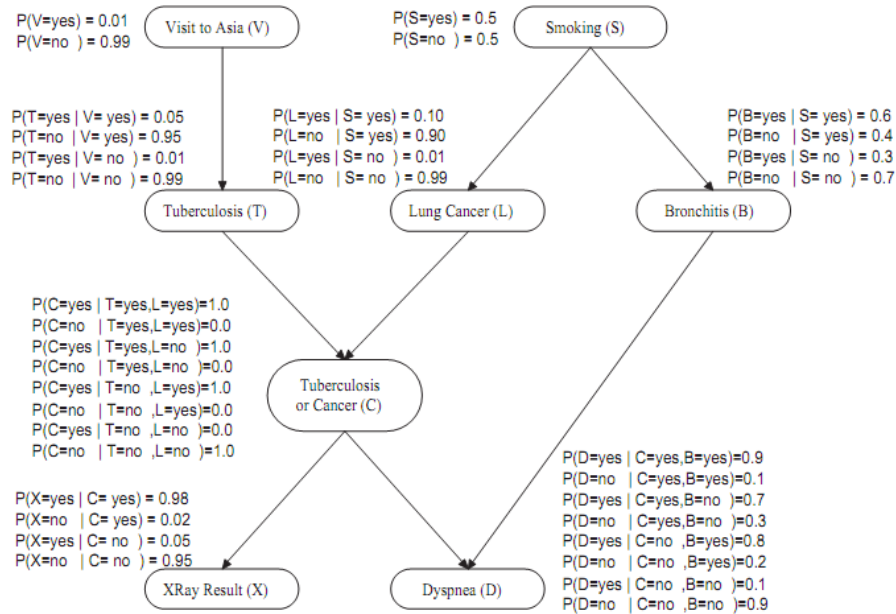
P(V=yes) = 0.01
P(V=no ) = 0.99

Visit to Asia (V)

P(S=yes) = 0.5
P(S=no ) = 0.5

Smoking (S)

P(T=yes | V= yes) = 0.05
P(T=no | V= yes) = 0.95
P(T=yes | V= no ) = 0.01
P(T=no | V= no ) = 0.99

P(L=yes | S= yes) = 0.10
P(L=no | S= yes) = 0.90
P(L=yes | S= no ) = 0.01
P(L=no | S= no ) = 0.99

P(B=yes | S= yes) = 0.6
P(B=no | S= yes) = 0.4
P(B=yes | S= no ) = 0.3
P(B=no | S= no ) = 0.7

Tuberculosis (T)

Lung Cancer (L)

Bronchitis (B)

P(C=yes | T=yes,L=yes)=1.0
P(C=no | T=yes,L=yes)=0.0
P(C=yes | T=yes,L=no )=1.0
P(C=no | T=yes,L=no )=0.0
P(C=yes | T=no ,L=yes)=1.0
P(C=no | T=no ,L=yes)=0.0
P(C=yes | T=no ,L=no )=0.0
P(C=no | T=no ,L=no )=1.0

Tuberculosis or Cancer (C)

P(D=yes | C=yes,B=yes)=0.9
P(D=no | C=yes,B=yes)=0.1
P(D=yes | C=yes,B=no )=0.7
P(D=no | C=yes,B=no )=0.3
P(D=yes | C=no ,B=yes)=0.8
P(D=no | C=no ,B=yes)=0.2
P(D=no | C=no ,B=no )=0.1
P(D=no | C=no ,B=no )=0.9

P(X=yes | C= yes) = 0.98
P(X=no | C= yes) = 0.02
P(X=yes | C= no ) = 0.05
P(X=no | C= no ) = 0.95

XRay Result (X)

Dyspnea (D)